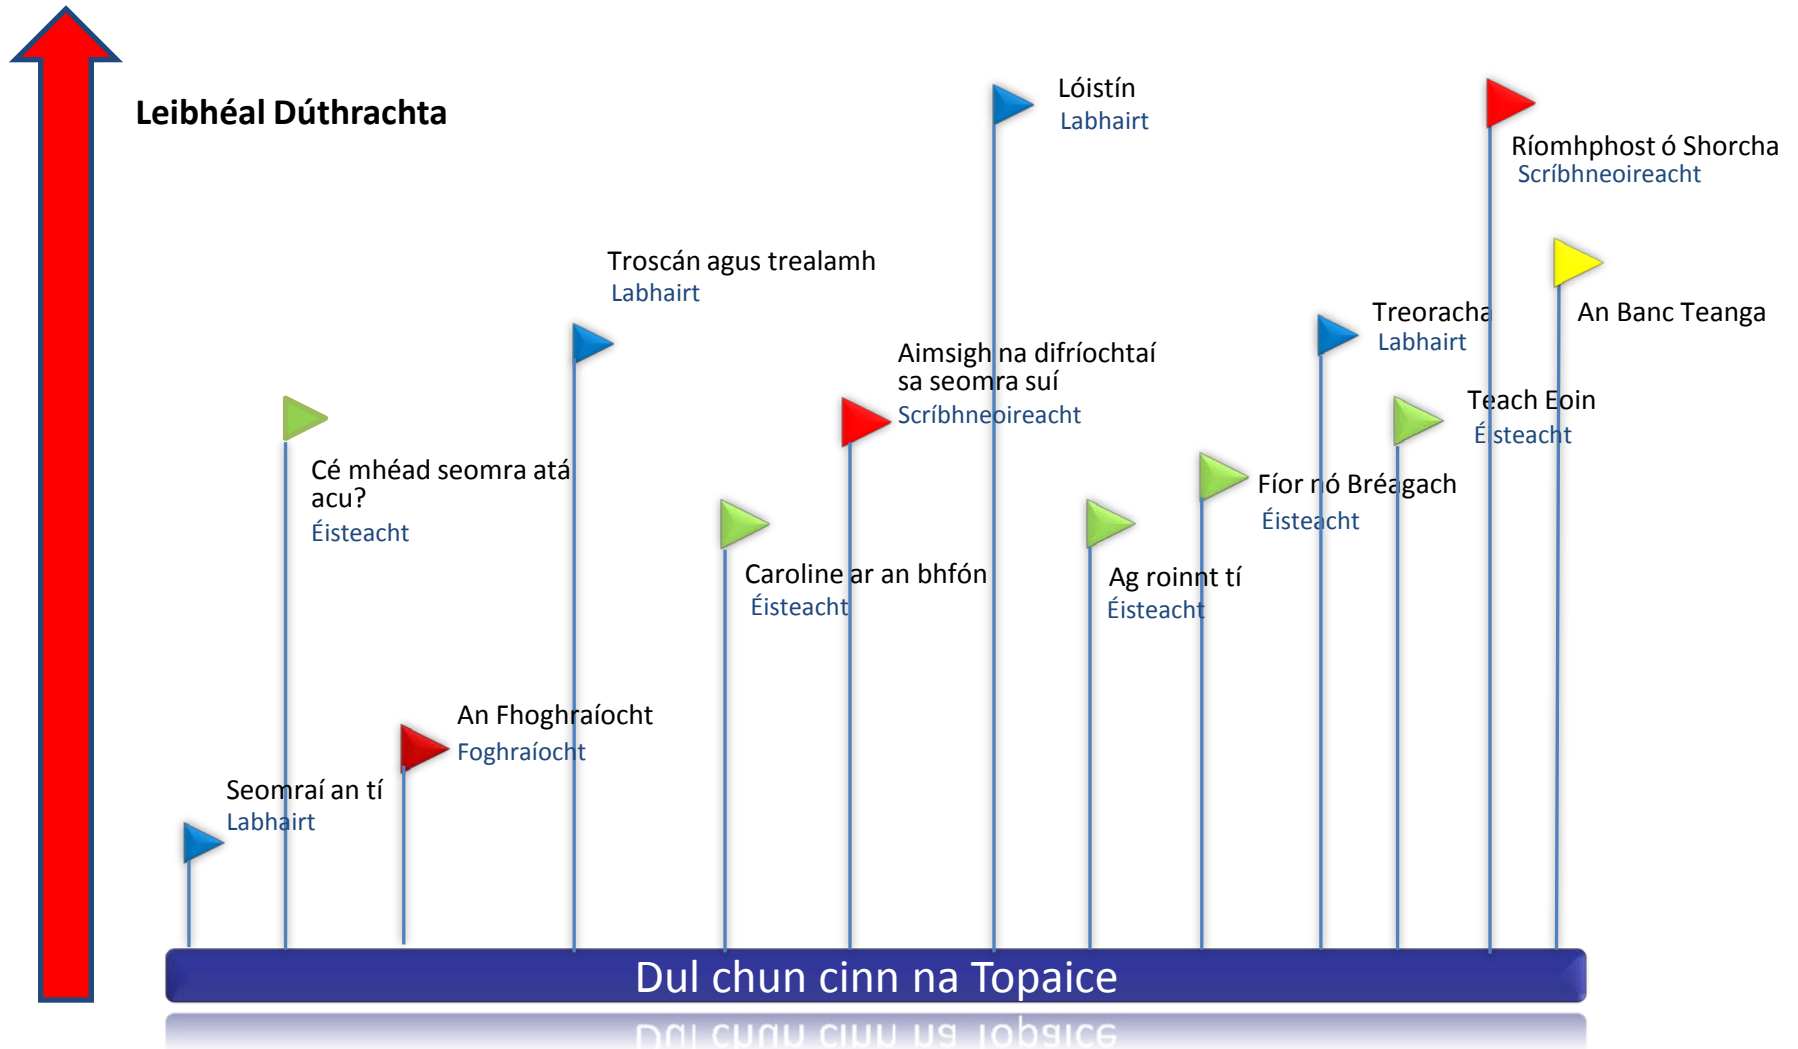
Leibhéal Dúthrachta

Lóistín
Labhairt

Ríomhphost ó Shorcha
Scríbhneoireacht

Troscán agus trealamh
Labhairt

Treoracha
Labhairt

An Banc Teanga

Aimsigh na difríochtaí sa seomra suí
Scríbhneoireacht

Teach Eoin
Éisteacht

Cé mhéad seomra atá acu?
Éisteacht

Fíor nó Bréagach
Éisteacht

Caroline ar an bhfón
Éisteacht

Ag roinnt tí
Éisteacht

An Fhoghraíocht
Foghraíocht

Seomraí an tí
Labhairt

Dul chun cinn na Topaice